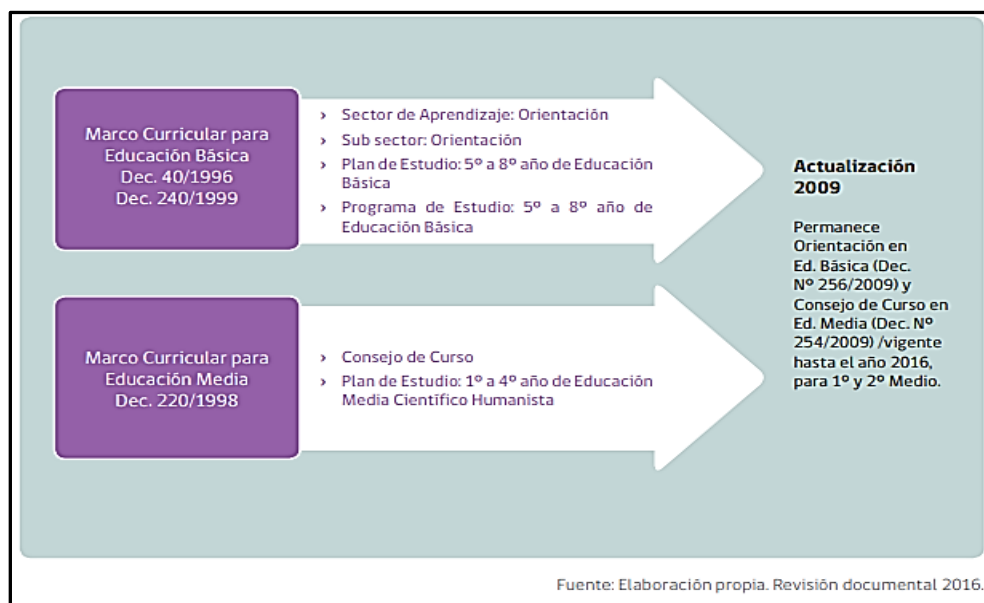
Marco Curricular para Educación Básica
Dec. 40/1996
Dec. 240/1999

› Sector de Aprendizaje: Orientación
› Sub sector: Orientación
› Plan de Estudio: 5º a 8º año de Educación Básica
› Programa de Estudio: 5º a 8º año de Educación Básica

Marco Curricular para Educación Media
Dec. 220/1998

› Consejo de Curso
› Plan de Estudio: 1º a 4º año de Educación Media Científico Humanista

**Actualización 2009**

Permanece Orientación en Ed. Básica (Dec. Nº 256/2009) y Consejo de Curso en Ed. Media (Dec. Nº 254/2009) /vigente hasta el año 2016, para 1º y 2º Medio.

Fuente: Elaboración propia. Revisión documental 2016.